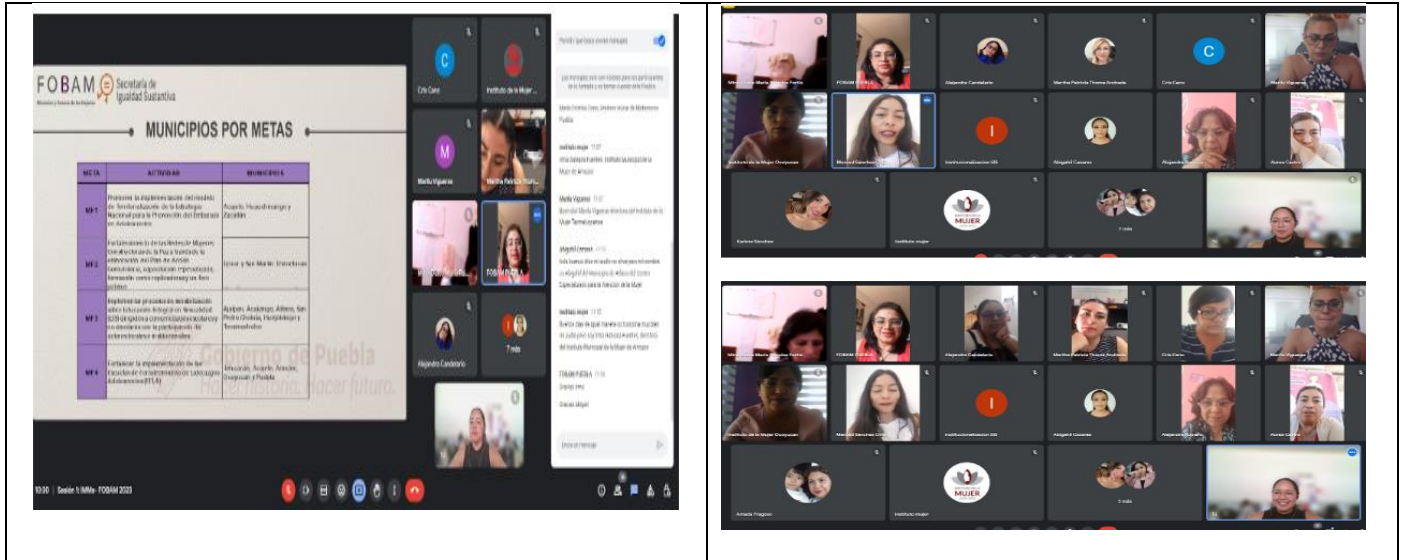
FOBAM Secretaría de Igualdad Sustantiva

MUNICIPIOS POR METAS

| META | ACTIVIDAD | MUNICIPIOS |
|---|---|---|
| MF1 | Promover la implementación del modelo de Territorialización de la Estrategia Nacional para la Prevención del Embarazo en Adolescentes | Acajete, Huauchinango y Zacatlán |
| MF2 | Fortalecimiento de las Redes de Mujeres Constructoras de la Paz a través de la elaboración del Plan de Acción Comunitaria, capacitación especializada, formación como replicadoras en foro público | Izúcar y San Martín Texmelucan |
| MF3 | Implementar procesos de sensibilización sobre Educación Integral en Sexualidad (EIS) dirigidos a comunidades escolares y/o docentes con la participación de actores escolares e institucionales | Ajalpan, Acatzingo, Atlixco, San Pedro Cholula, Huejotzingo y Tecamachalco |
| MF4 | Fortalecer la implementación de las Escuelas de Fortalecimiento de Liderazgos Adolescentes (EFLA) | Ahuazotepec, Acajete, Atlixco, Ocoyucan y Puebla |

Gobierno de Puebla
Hacer historia. Hacer futuro.

Cris Cano
Instituto de la Mujer
Marila Viguera
Martha Patricia Thom...
FOBAM PUEBLA
Alejandro Candelario
7 más

Permitir que todos envíen mensajes

Los mensajes solo son visibles para los participantes de la llamada y se borran cuando esta finaliza

instituto mujer 11:07
Buenos días, mi audio no funciona...

Marila Viguera 11:07
Buen día! Marila Viguera directora del Instituto de la Mujer Tianguismanalco

Abigahil Lorenzo 11:10
hola buenos días mi audio no ... Abigahil del municipio de ... Capacitadora para la Atención de la Mujer

instituto mujer 11:12
Buenos días ...

FOBAM PUEBLA 11:16
Gracias

Gracias abigail

Enviar un mensaje

10:30 | Sesión 1: IMMs- FOBAM 2023

Martha Patricia Thomas Andrade
Cris Cano
Marila Viguera
Alejandro Candelario
FOBAM PUEBLA
Instituto de la Mujer Ocoyucan
Marisol Sanchez
Institucionalización UB
Abigahil Casarez
Alejandra
Aurea Carlos
Karina Sanchez
instituto mujer
5 más
MUJER
Amada Tragoso